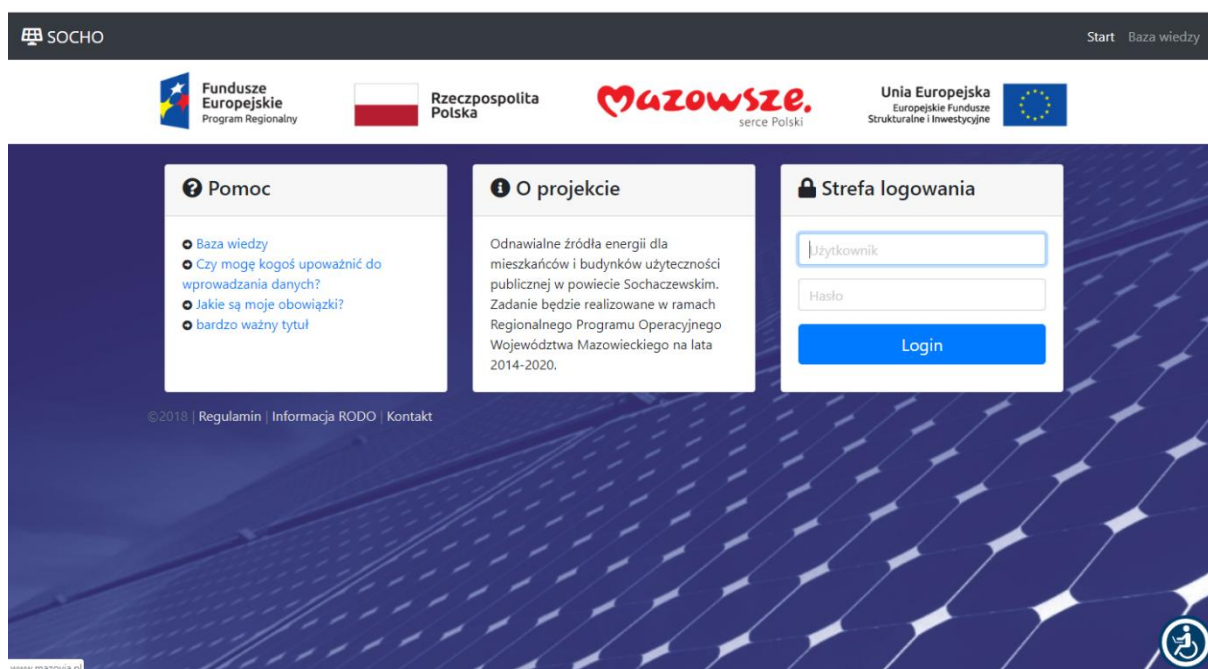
SOCHO

Start Baza wiedzy

Fundusze Europejskie
Program Regionalny

Rzeczpospolita Polska

Mazowsze.
serce Polski

Unia Europejska
Europejskie Fundusze Strukturalne i Inwestycyjne

Pomoc

Baza wiedzy
Czy mogę kogoś upoważnić do wprowadzania danych?
Jakie są moje obowiązki?
bardzo ważny tytuł

O projekcie

Odnawialne źródła energii dla mieszkańców i budynków użyteczności publicznej w powiecie Sochaczewskim. Zadanie będzie realizowane w ramach Regionalnego Programu Operacyjnego Województwa Mazowieckiego na lata 2014-2020.

Strefa logowania

Użytkownik

Hasło

Login

©2018 | Regulamin | Informacja RODO | Kontakt

www.mazovia.pl